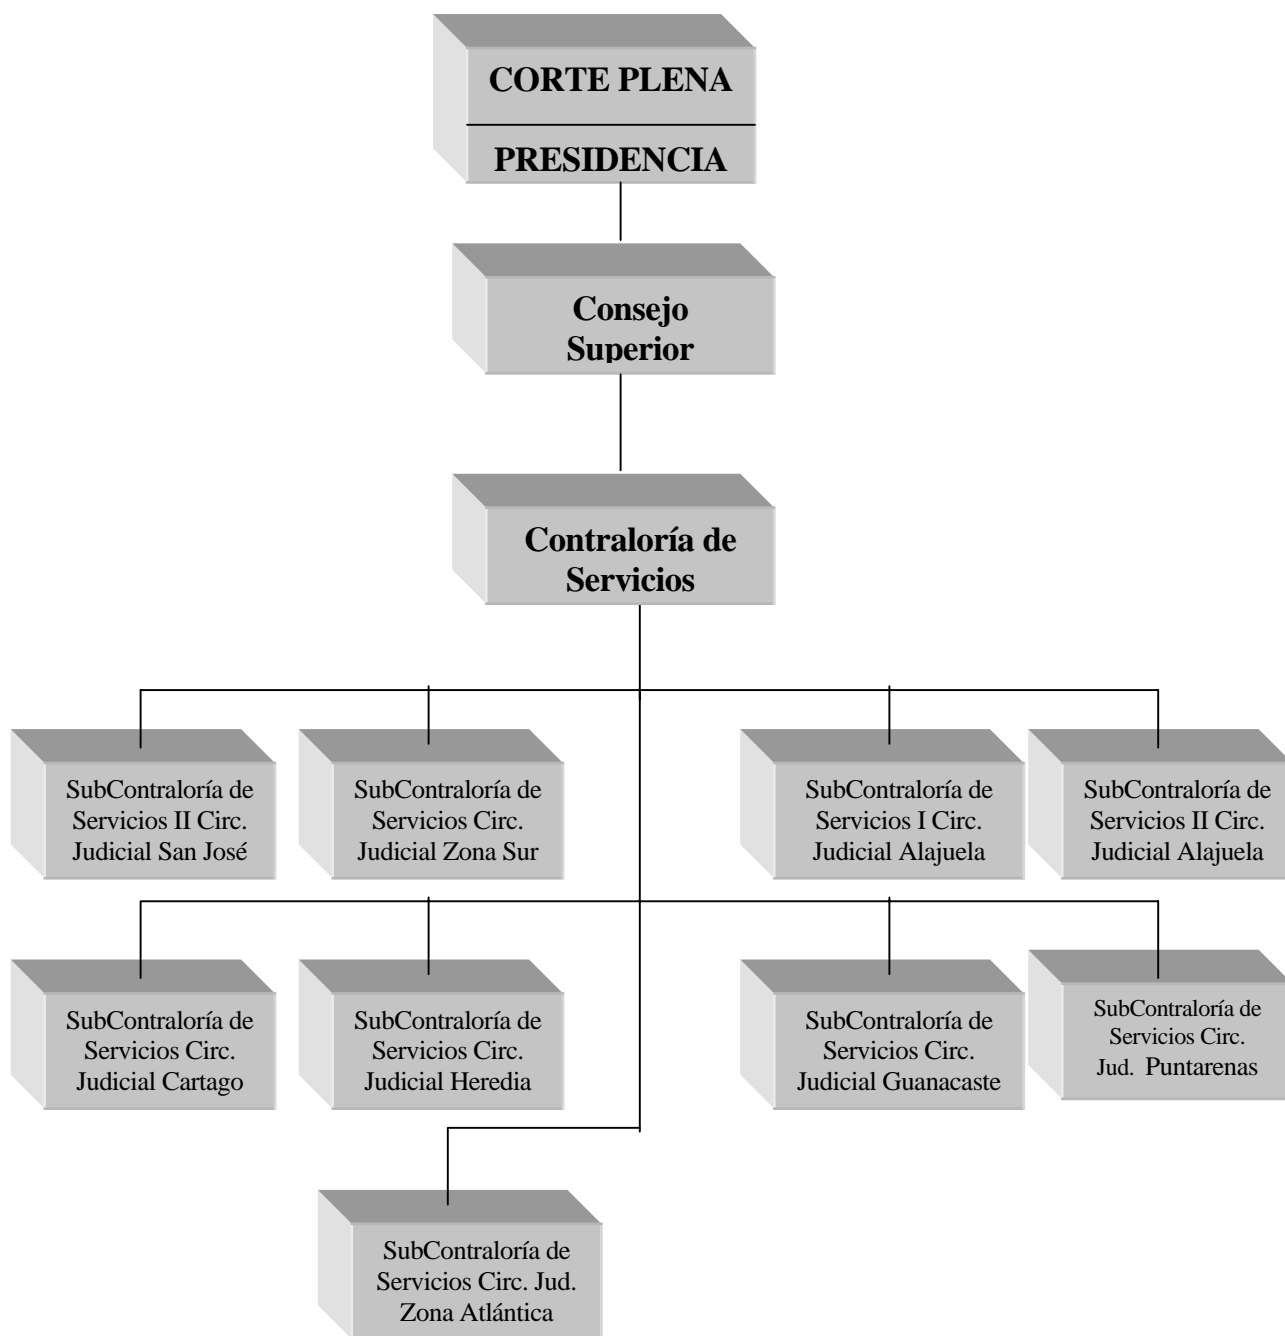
CORTE PLENA

PRESIDENCIA

Consejo Superior

Contraloría de Servicios

SubContraloría de Servicios II Circ. Judicial San José

SubContraloría de Servicios Circ. Judicial Zona Sur

SubContraloría de Servicios I Circ. Judicial Alajuela

SubContraloría de Servicios II Circ. Judicial Alajuela

SubContraloría de Servicios Circ. Judicial Cartago

SubContraloría de Servicios Circ. Judicial Heredia

SubContraloría de Servicios Circ. Judicial Guanacaste

SubContraloría de Servicios Circ. Jud. Puntarenas

SubContraloría de Servicios Circ. Jud. Zona Atlántica